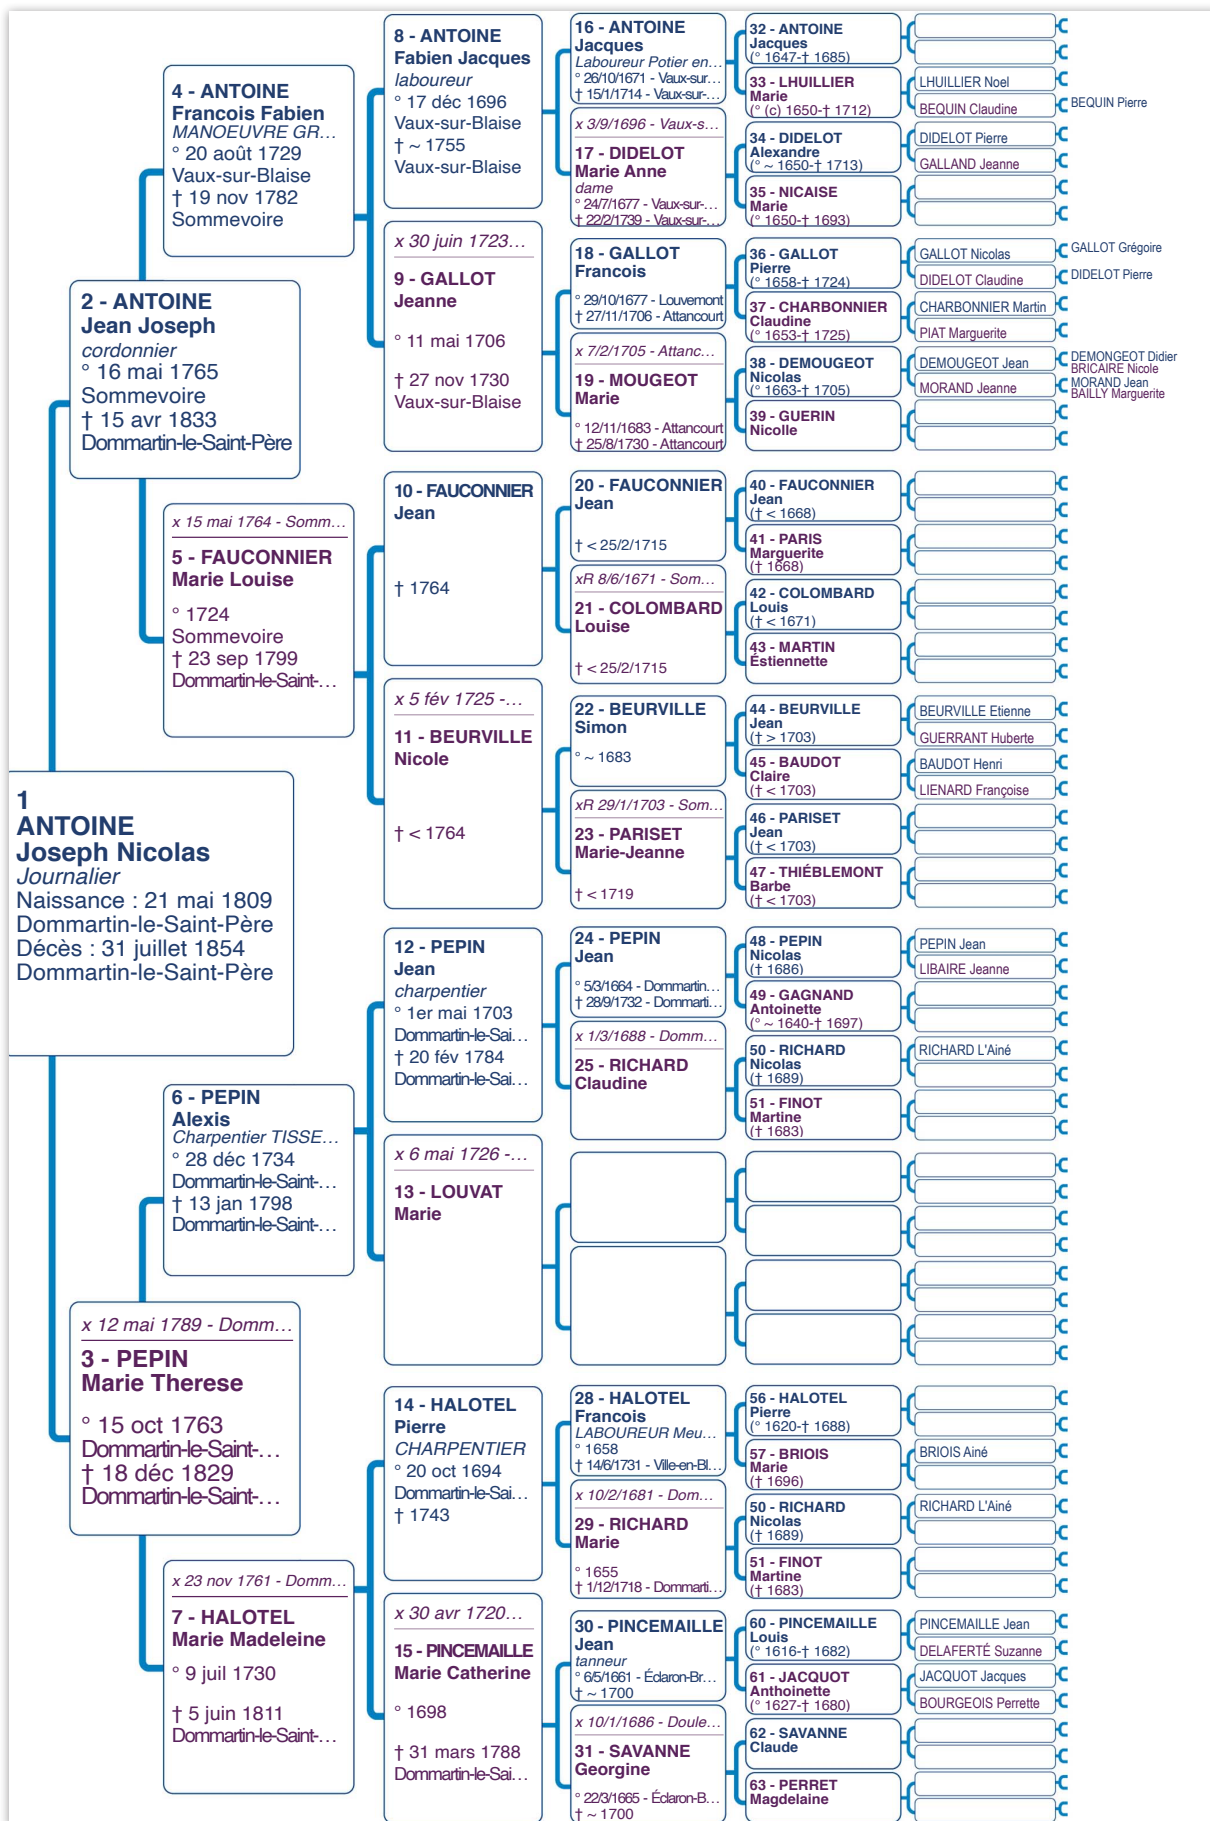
1
ANTOINE
Joseph Nicolas
Journalier
Naissance : 21 mai 1809
Dommartin-le-Saint-Père
Décès : 31 juillet 1854
Dommartin-le-Saint-Père

2 - ANTOINE
Jean Joseph
cordonnier
° 16 mai 1765
Sommevoire
† 15 avr 1833
Dommartin-le-Saint-Père

x 12 mai 1789 - Domm…
3 - PEPIN
Marie Therese
° 15 oct 1763
Dommartin-le-Saint-…
† 18 déc 1829
Dommartin-le-Saint-…

4 - ANTOINE
Francois Fabien
MANOEUVRE GR…
° 20 août 1729
Vaux-sur-Blaise
† 19 nov 1782
Sommevoire

x 15 mai 1764 - Somm…
5 - FAUCONNIER
Marie Louise
° 1724
Sommevoire
† 23 sep 1799
Dommartin-le-Saint-…

6 - PEPIN
Alexis
Charpentier TISSE…
° 28 déc 1734
Dommartin-le-Saint-…
† 13 jan 1798
Dommartin-le-Saint-…

x 23 nov 1761 - Domm…
7 - HALOTEL
Marie Madeleine
° 9 juil 1730
† 5 juin 1811
Dommartin-le-Saint-…

8 - ANTOINE
Fabien Jacques
labourer
° 17 déc 1696
Vaux-sur-Blaise
† ~ 1755
Vaux-sur-Blaise

x 30 juin 1723…
9 - GALLOT
Jeanne
° 11 mai 1706
† 27 nov 1730
Vaux-sur-Blaise

10 - FAUCONNIER
Jean
† 1764

x 5 fév 1725 -…
11 - BEURVILLE
Nicole
† < 1764

12 - PEPIN
Jean
charpentier
° 1er mai 1703
Dommartin-le-Sai…
† 20 fév 1784
Dommartin-le-Sai…

x 6 mai 1726 -…
13 - LOUVAT
Marie

14 - HALOTEL
Pierre
CHARPENTIER
° 20 oct 1694
Dommartin-le-Sai…
† 1743

x 30 avr 1720…
15 - PINCEMAILLE
Marie Catherine
° 1698
† 31 mars 1788
Dommartin-le-Sai…

16 - ANTOINE
Jacques
Labourer Potier en…
° 26/10/1671 - Vaux-sur…
† 15/1/1714 - Vaux-sur-…

x 3/9/1696 - Vaux-s…
17 - DIDELOT
Marie Anne
dame
° 24/7/1677 - Vaux-sur-…
† 22/2/1739 - Vaux-sur-…

18 - GALLOT
Francois
° 29/10/1677 - Louvemont
† 27/11/1706 - Attancourt

x 7/2/1705 - Attanc…
19 - MOUGEOT
Marie
° 12/11/1683 - Attancourt
† 25/8/1730 - Attancourt

20 - FAUCONNIER
Jean
† < 25/2/1715

xR 8/6/1671 - Som…
21 - COLOMBARD
Louise
† < 25/2/1715

22 - BEURVILLE
Simon
° ~ 1683

xR 29/1/1703 - Som…
23 - PARISET
Marie-Jeanne
† < 1719

24 - PEPIN
Jean
° 5/3/1664 - Dommartin…
† 28/9/1732 - Dommarti…

x 1/3/1688 - Domm…
25 - RICHARD
Claudine

28 - HALOTEL
Francois
LABOUREUR Meu…
° 1658
† 14/6/1731 - Ville-en-Bl…

x 10/2/1681 - Dom…
29 - RICHARD
Marie
° 1655
† 1/12/1718 - Dommarti…

30 - PINCEMAILLE
Jean
tanneur
° 6/5/1661 - Éclaron-Br…
† ~ 1700

x 10/1/1686 - Doule…
31 - SAVANNE
Georgine
° 22/3/1665 - Éclaron-B…
† ~ 1700

32 - ANTOINE
Jacques
(° 1647-† 1685)
33 - LHUILLIER
Marie
(° (c) 1650-† 1712)
34 - DIDELOT
Alexandre
(° ~ 1650-† 1713)
35 - NICAISE
Marie
(° 1650-† 1693)
36 - GALLOT
Pierre
(° 1658-† 1724)
37 - CHARBONNIER
Claudine
(° 1653-† 1725)
38 - DEMOUGEOT
Nicolas
(° 1663-† 1705)
39 - GUERIN
Nicolle
40 - FAUCONNIER
Jean
(† < 1668)
41 - PARIS
Marguerite
(† 1668)
42 - COLOMBARD
Louis
(† < 1671)
43 - MARTIN
Estiennette
44 - BEURVILLE
Jean
(† > 1703)
45 - BAUDOT
Claire
(† < 1703)
46 - PARISET
Jean
(† < 1703)
47 - THIÉBLEMONT
Barbe
(† < 1703)
48 - PEPIN
Nicolas
(† 1686)
49 - GAGNAND
Antoinette
(° ~ 1640-† 1697)
50 - RICHARD
Nicolas
(† 1689)
51 - FINOT
Martine
(† 1683)
56 - HALOTEL
Pierre
(° 1620-† 1688)
57 - BRIOIS
Marie
(† 1696)
50 - RICHARD
Nicolas
(† 1689)
51 - FINOT
Martine
(† 1683)
60 - PINCEMAILLE
Louis
(° 1616-† 1682)
61 - JACQUOT
Anthoinette
(° 1627-† 1680)
62 - SAVANNE
Claude
63 - PERRET
Magdelaine

LHUILLIER Noel
BEQUIN Claudine
BEQUIN Pierre
DIDELOT Pierre
GALLAND Jeanne
GALLOT Nicolas
GALLOT Grégoire
DIDELOT Claudine
DIDELOT Pierre
CHARBONNIER Martin
PIAT Marguerite
DEMOUGEOT Jean
DEMONGEOT Didier
BRICAIRE Nicole
MORAND Jeanne
MORAND Jean
BAILLY Marguerite
BEURVILLE Etienne
GUERRANT Huberte
BAUDOT Henri
LIENARD Françoise
PEPIN Jean
LIBAIRE Jeanne
RICHARD L'Ainé
BRIOIS Ainé
RICHARD L'Ainé
PINCEMAILLE Jean
DELAFERTÉ Suzanne
JACQUOT Jacques
BOURGEOIS Perrette